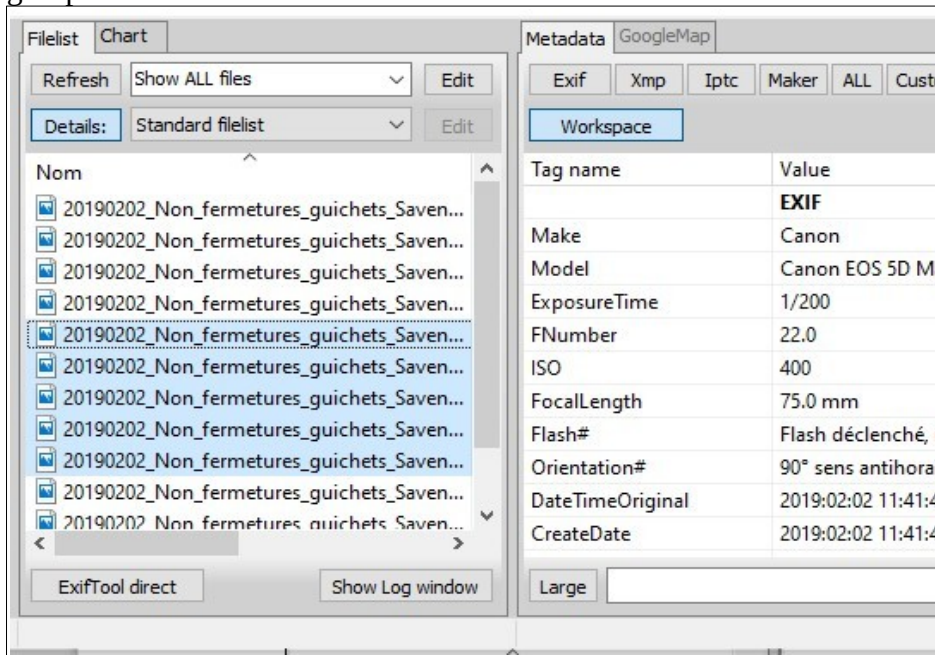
Filelist Chart

Refresh | Show ALL files | Edit

Details: | Standard filelist | Edit

Nom

20190202_Non_fermetures_guichets_Saven...
20190202_Non_fermetures_guichets_Saven...
20190202_Non_fermetures_guichets_Saven...
20190202_Non_fermetures_guichets_Saven...
20190202_Non_fermetures_guichets_Saven...
20190202_Non_fermetures_guichets_Saven...
20190202_Non_fermetures_guichets_Saven...
20190202_Non_fermetures_guichets_Saven...
20190202_Non_fermetures_guichets_Saven...
20190202_Non_fermetures_guichets_Saven...
20190202_Non_fermetures_guichets_Saven...

ExifTool direct | Show Log window

Metadata GoogleMap

Exif | Xmp | Iptc | Maker | ALL | Cust

Workspace

| Tag name | Value |
|---|---|
| | EXIF |
| Make | Canon |
| Model | Canon EOS 5D M |
| ExposureTime | 1/200 |
| FNumber | 22.0 |
| ISO | 400 |
| FocalLength | 75.0 mm |
| Flash# | Flash déclenché, |
| Orientation# | 90° sens antihora |
| DateTimeOriginal | 2019:02:02 11:41:4 |
| CreateDate | 2019:02:02 11:41:4 |

Large